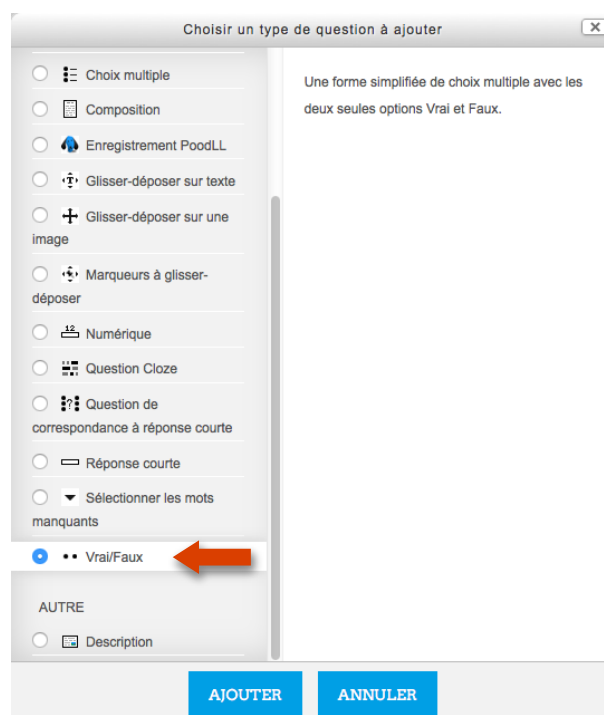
Choisir un type de question à ajouter

Choix multiple

Composition

Enregistrement PoodLL

Glisser-déposer sur texte

Glisser-déposer sur une image

Marqueurs à glisser-déposer

Numérique

Question Cloze

Question de correspondance à réponse courte

Réponse courte

Sélectionner les mots manquants

Vrai/Faux

AUTRE

Description

Une forme simplifiée de choix multiple avec les deux seules options Vrai et Faux.

AJOUTER

ANNULER